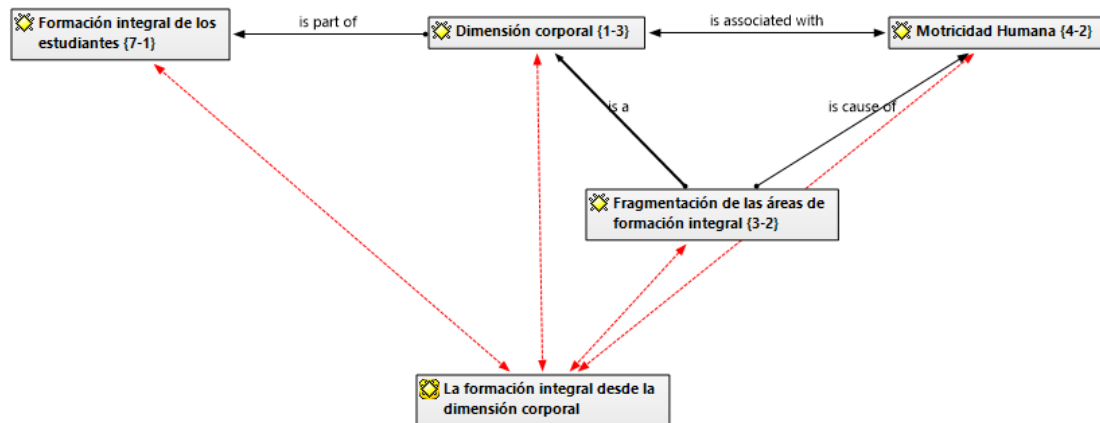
Formación integral de los estudiantes {7-1}

is part of

Dimensión corporal {1-3}

is associated with

Motricidad Humana {4-2}

is a

is cause of

Fragmentación de las áreas de formación integral {3-2}

La formación integral desde la dimensión corporal